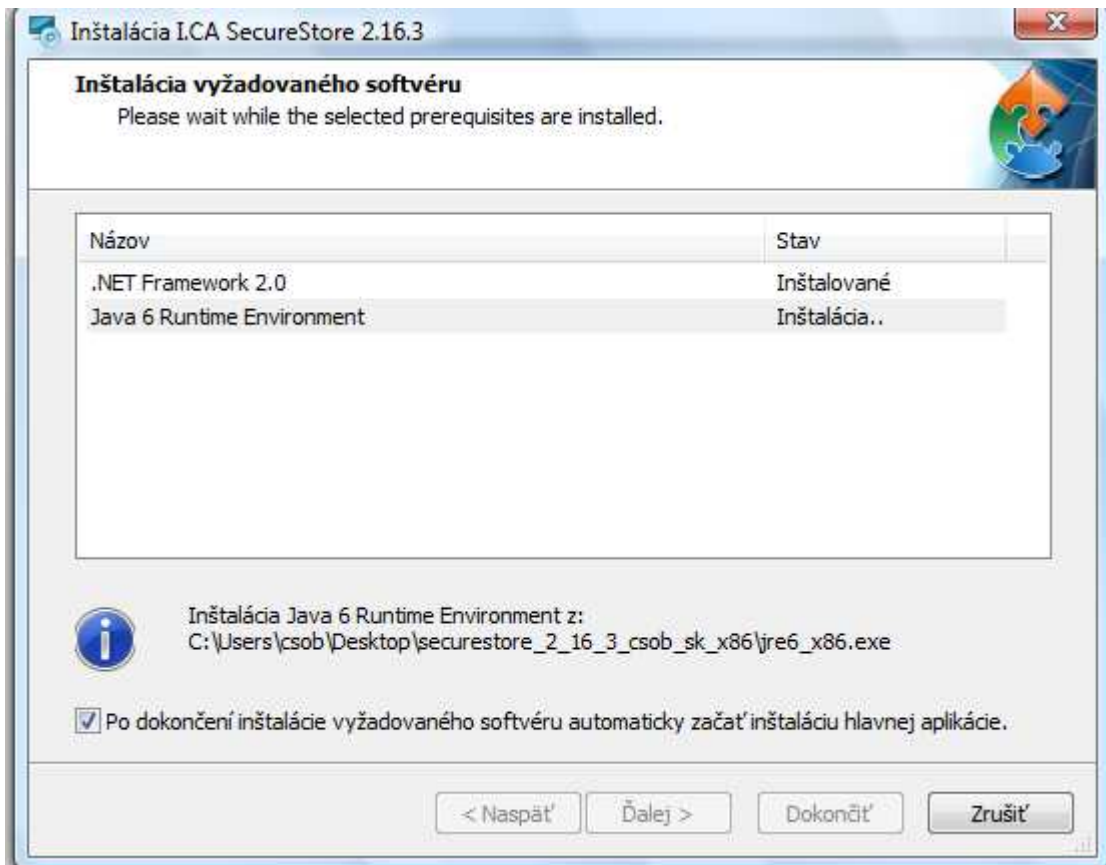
Inštalácia I.CA SecureStore 2.16.3

Inštalácia vyžadovaného softvéru
Please wait while the selected prerequisites are installed.

| Názov | Stav |
|---|---|
| .NET Framework 2.0 | Inštalované |
| Java 6 Runtime Environment | Inštalácia.. |

Inštalácia Java 6 Runtime Environment z:
C:\Users\csob\Desktop\securestore_2_16_3_csob_sk_x86\jre6_x86.exe

Po dokončení inštalácie vyžadovaného softvéru automaticky začať inštaláciu hlavnej aplikácie.

< Naspäť   Ďalej >   Dokončiť   Zrušiť